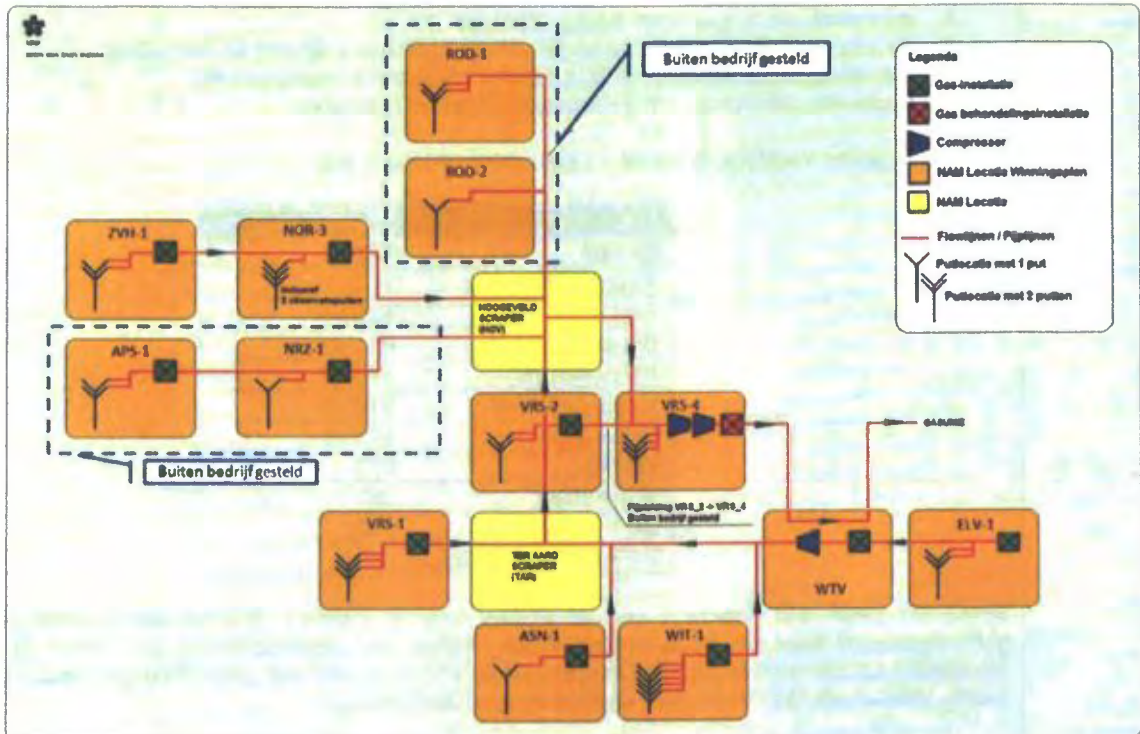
NAM

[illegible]

ROD-1

ROD-2

Buiten bedrijf gesteld

Legenda

Gas-installatie

Gas behandelingsinstallatie

Compressor

NAM Locatie Winningsplan

NAM Locatie

Flowlijnen / Pijplijnen

Putlocatie met 1 put

Putlocatie met 2 putten

ZVH-1

NOR-3

Inclusief 2 observatieputten

HOOGEVELD SCRAPER (HGV)

APS-1

NRZ-1

Buiten bedrijf gesteld

VRS-2

VRS-4

GASUNIE

Pijpleiding VRS_2 + VRS_4 Buiten bedrijf gesteld

VRS-1

TER AARD SCRAPER (TAR)

WTV

ELV-1

ASN-1

WIT-1